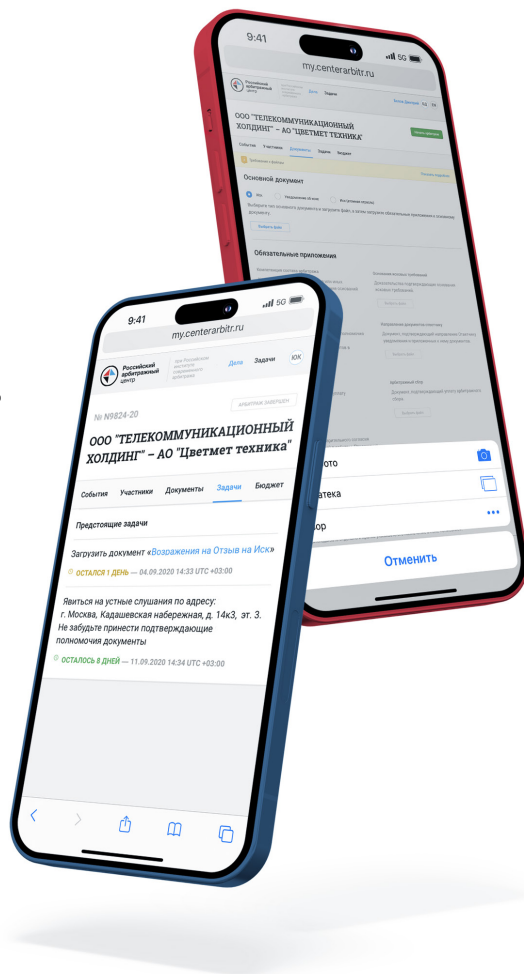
9:41
5G
my.centerarbitr.ru
Российский арбитражный центр
Дела Задачи
ООО "ТЕЛЕКОММУНИКАЦИОННЫЙ ХОЛДИНГ" – АО "Цветмет техника"
События Участники Документы Задачи Бюджет
Основной документ
Обязательные приложения
Отменить

9:41
5G
my.centerarbitr.ru
Российский арбитражный центр
при Российском институте современного арбитража
Дела Задачи ЮК
№ N9824-20
АРБИТРАЖ ЗАВЕРШЕН
ООО "ТЕЛЕКОММУНИКАЦИОННЫЙ ХОЛДИНГ" – АО "Цветмет техника"
События Участники Документы Задачи Бюджет
Предстоящие задачи
Загрузить документ «Возражения на Отзыв на Иск»
ОСТАЛСЯ 1 ДЕНЬ — 04.09.2020 14:33 UTC +03:00
Явиться на устные слушания по адресу: г. Москва, Кадашевская набережная, д. 14к3, эт. 3. Не забудьте принести подтверждающие полномочия документы
ОСТАЛОСЬ 8 ДНЕЙ — 11.09.2020 14:34 UTC +03:00